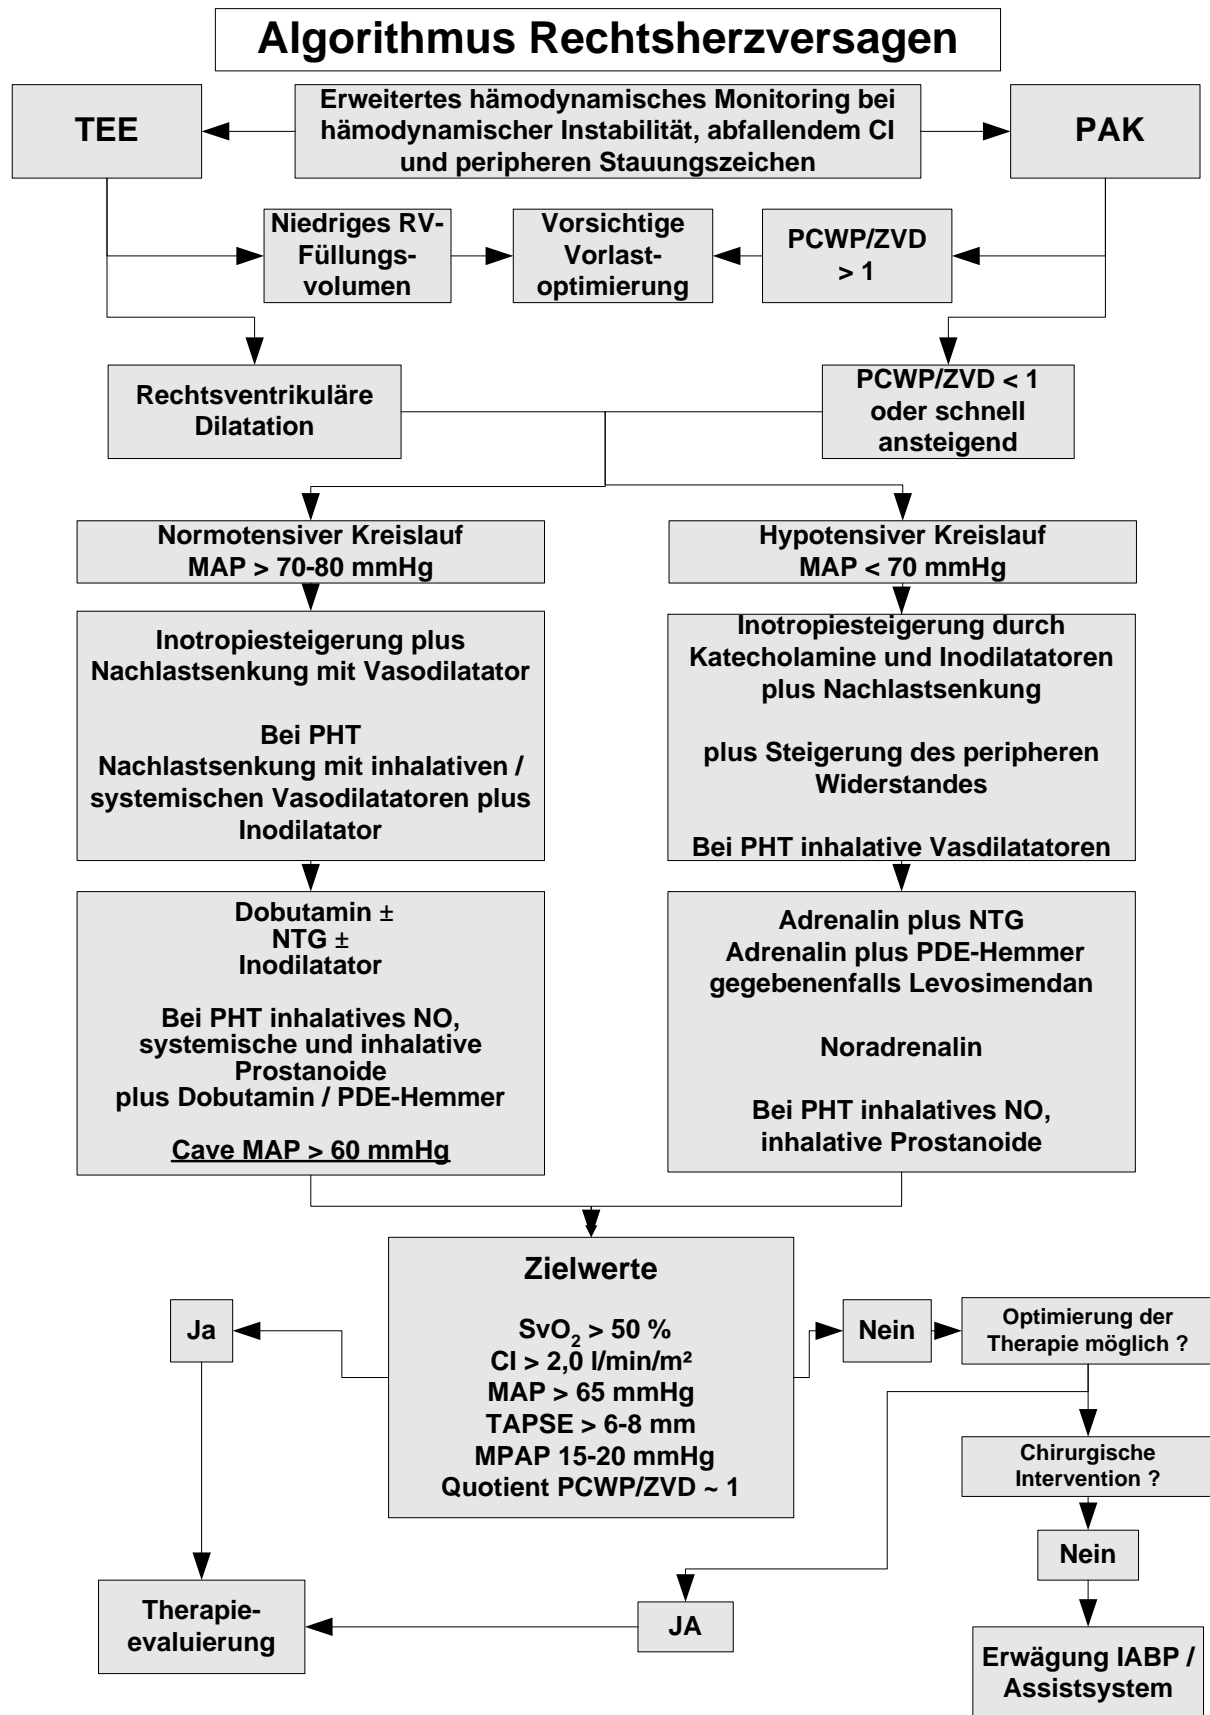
Algorithmus Rechtsherzversagen

TEE

Erweitertes hämodynamisches Monitoring bei hämodynamischer Instabilität, abfallendem CI und peripheren Stauungszeichen

PAK

Niedriges RV-Füllungsvolumen

Vorsichtige Vorlastoptimierung

PCWP/ZVD > 1

Rechtsventrikuläre Dilatation

PCWP/ZVD < 1 oder schnell ansteigend

Normotensiver Kreislauf MAP > 70-80 mmHg

Hypotensiver Kreislauf MAP < 70 mmHg

Inotropiesteigerung plus Nachlastsenkung mit Vasodilatator

Bei PHT Nachlastsenkung mit inhalativen / systemischen Vasodilatatoren plus Inodilatator

Inotropiesteigerung durch Katecholamine und Inodilatatoren plus Nachlastsenkung

plus Steigerung des peripheren Widerstandes

Bei PHT inhalative Vasdilatatoren

Dobutamin ±
NTG ±
Inodilatator

Bei PHT inhalatives NO, systemische und inhalative Prostanoide plus Dobutamin / PDE-Hemmer

Cave MAP > 60 mmHg

Adrenalin plus NTG
Adrenalin plus PDE-Hemmer
gegebenenfalls Levosimendan

Noradrenalin

Bei PHT inhalatives NO, inhalative Prostanoide

Zielwerte

$SvO_2$ > 50 %
CI > 2,0 l/min/m²
MAP > 65 mmHg
TAPSE > 6-8 mm
MPAP 15-20 mmHg
Quotient PCWP/ZVD ~ 1

Ja

Nein

Optimierung der Therapie möglich ?

Chirurgische Intervention ?

Nein

Therapieevaluierung

JA

Erwägung IABP / Assistsystem